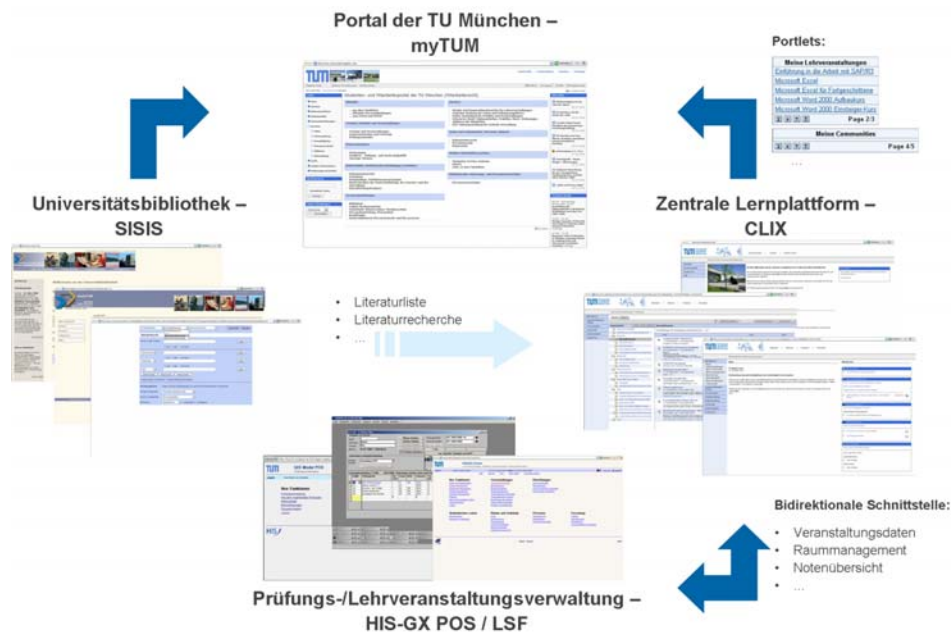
Portal der TU München – myTUM

Portlets:

| Meine Lehrveranstaltungen |
|---|
| Einführung in die Arbeit mit SAP/R3 |
| Microsoft Excel |
| Microsoft Excel für Fortgeschrittene |
| Microsoft Word 2000 Aufbaukurs |
| Microsoft Word 2000 Einsteiger-Kurs |
| Page 2/3 |

| Meine Communities |
|---|
| Page 4/5 |

...

Universitätsbibliothek – SISIS

Zentrale Lernplattform – CLIX

- Literaturliste
- Literaturrecherche
- ...

Bidirektionale Schnittstelle:

- Veranstaltungsdaten
- Raummanagement
- Notenübersicht
- ...

Prüfungs-/Lehrveranstaltungsverwaltung – HIS-GX POS / LSF